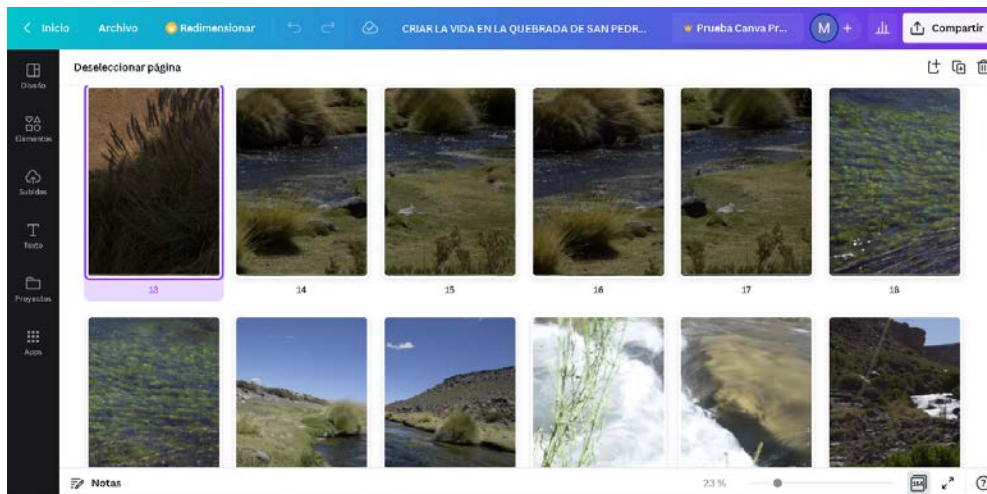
< Inicio Archivo Redimensionar CRIAR LA VIDA EN LA QUEBRADA DE SAN PEDR... Prueba Canva Pr... M + Compartir

Diseño
Elementos
Subidos
Texto
Proyectos
Apps

Deseleccionar página

13
14
15
16
17
18

Notas
23 %
?